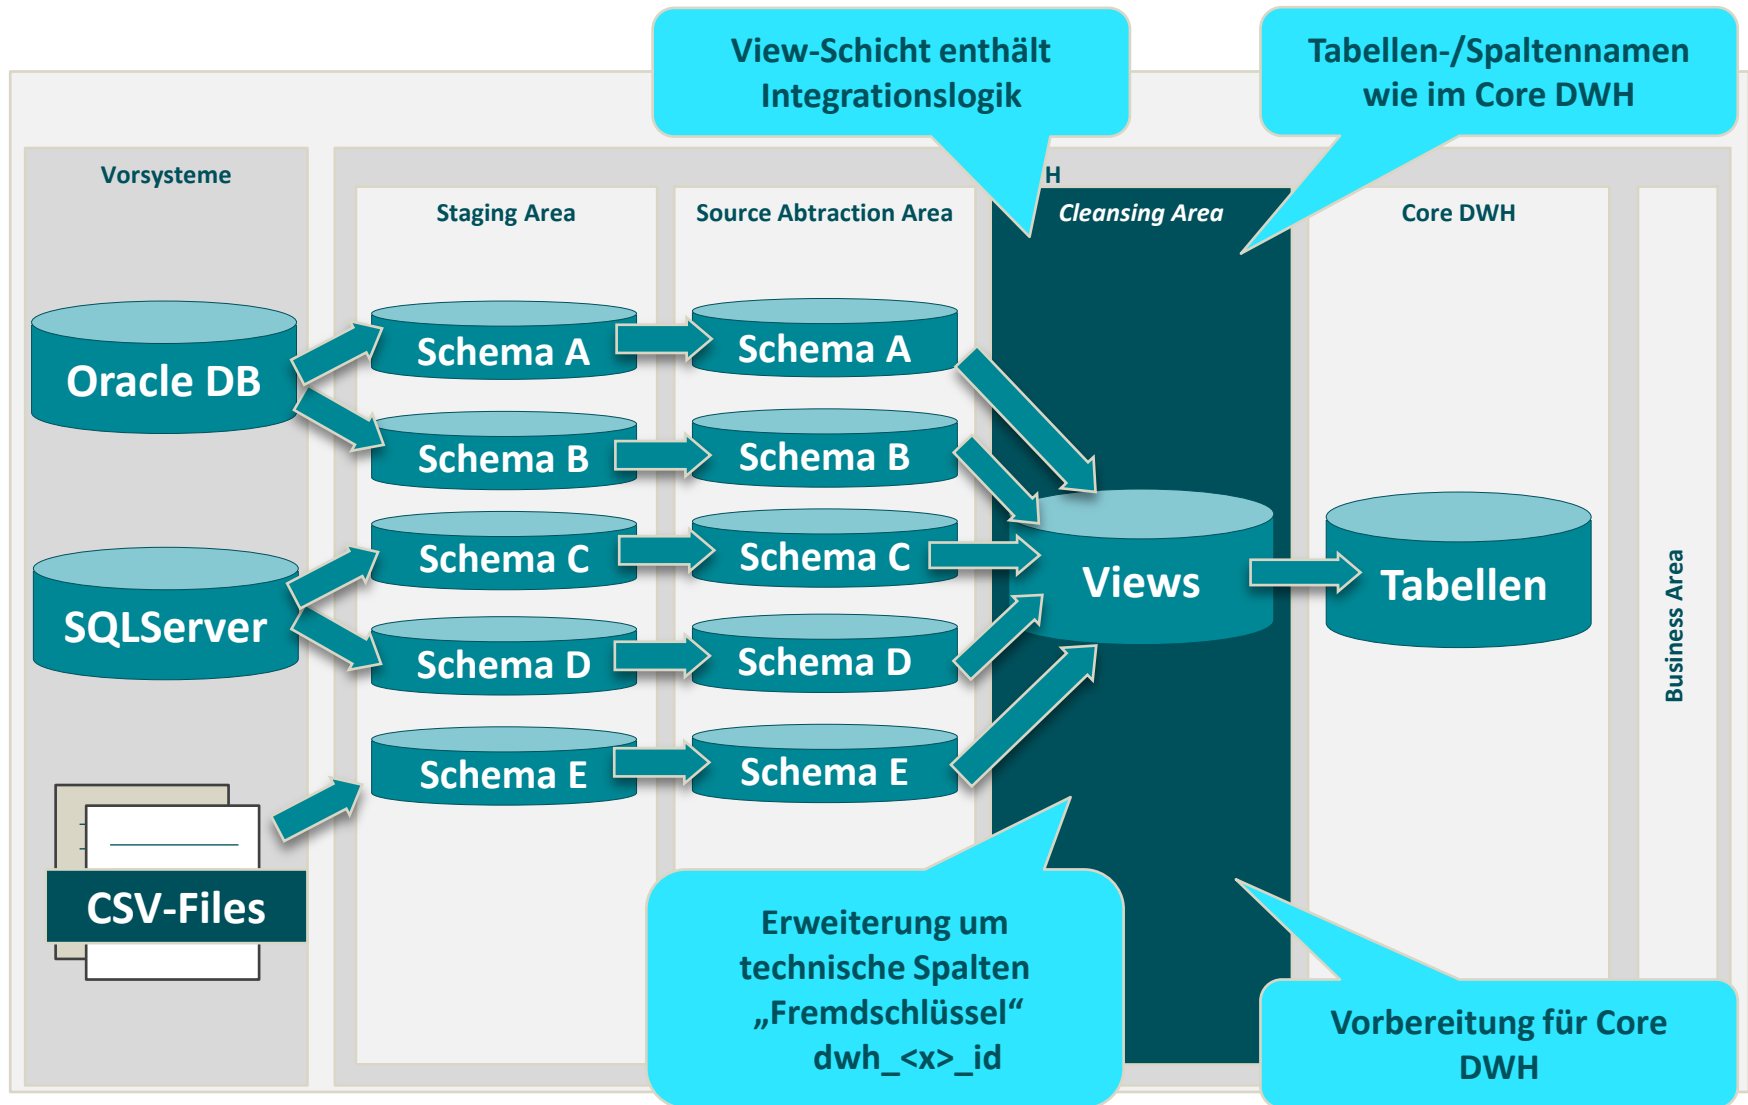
View-Schicht enthält Integrationslogik

Tabellen-/Spaltennamen wie im Core DWH

Vorsysteme

H

Staging Area

Source Abtraction Area

Cleansing Area

Core DWH

Oracle DB

Schema A

Schema A

Schema B

Schema B

SQLServer

Schema C

Schema C

Views

Tabellen

Business Area

Schema D

Schema D

Schema E

Schema E

CSV-Files

Erweiterung um technische Spalten „Fremdschlüssel“ dwh_<x>_id

Vorbereitung für Core DWH